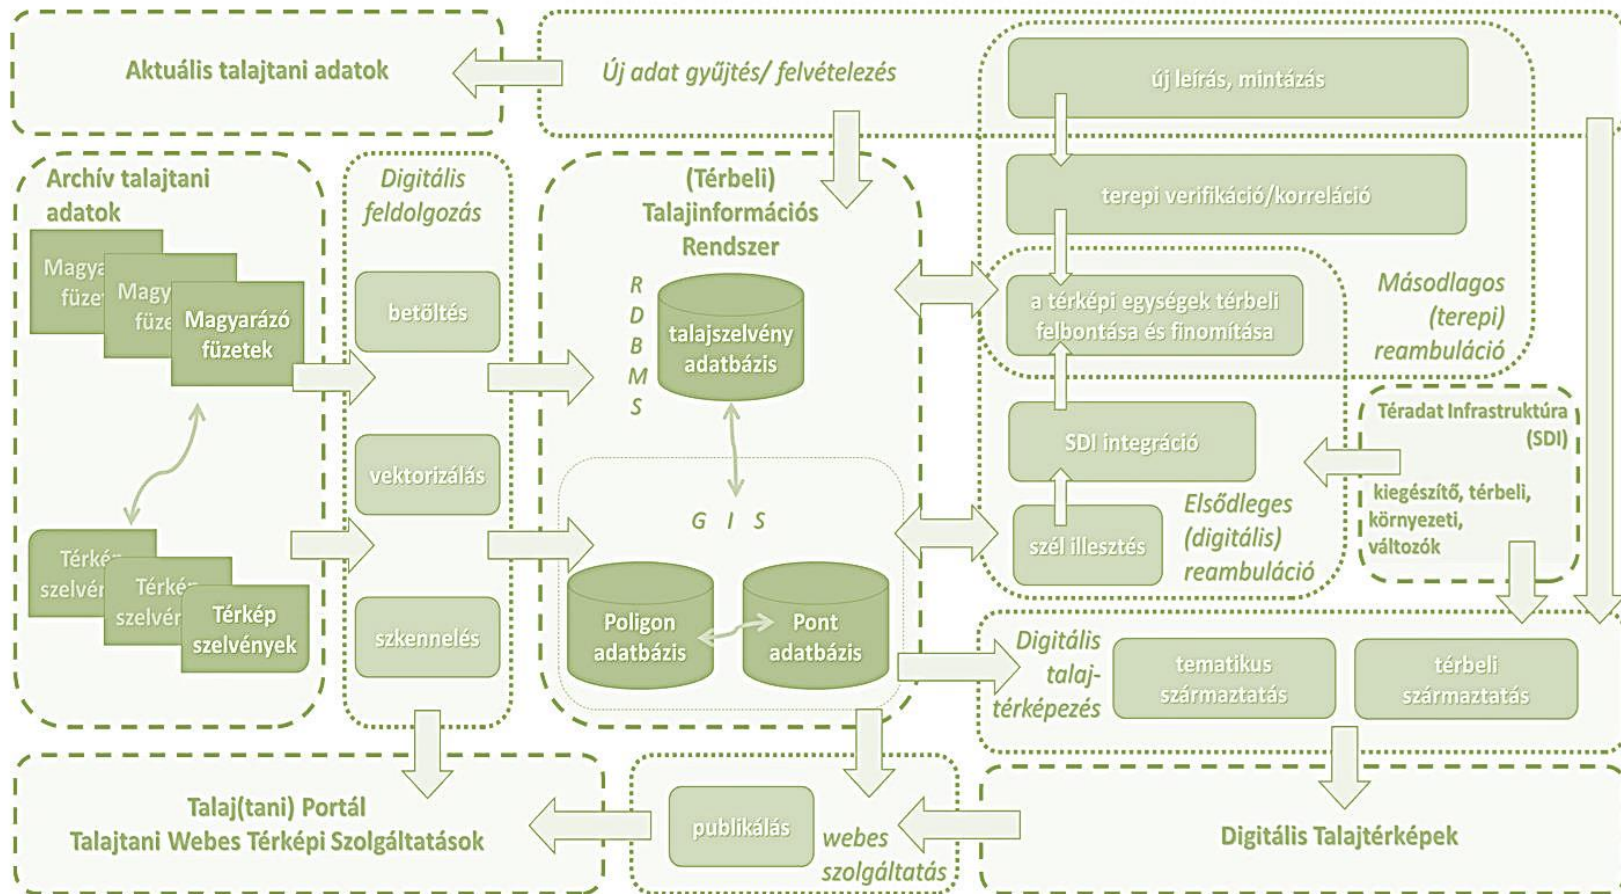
Aktuális talajtani adatok

Új adat gyűjtés/ felvételezés

új leírás, mintázás

terepi verifikáció/korreláció

Archív talajtani adatok

Magya füze

Magy füze

Magyarázó füzetek

Térkép szelvén

Térkép szelvén

Térkép szelvények

Digitális feldolgozás

betöltés

vektorizálás

szkennelés

(Térbeli) Talajinformációs Rendszer

R D B M S

talajszelvény adatbázis

G I S

Poligon adatbázis

Pont adatbázis

a térképi egységek térbeli felbontása és finomítása

Másodlagos (terepi) reambuláció

SDI integráció

szél illesztés

Elsődleges (digitális) reambuláció

Téradat Infrastruktúra (SDI)

kiegészítő, térbeli, környezeti, változók

Digitális talaj-térképezés

tematikus származtatás

térbeli származtatás

Talaj(tani) Portál
Talajtani Webes Térképi Szolgáltatások

publikálás

webes szolgáltatás

Digitális Talajtérképek